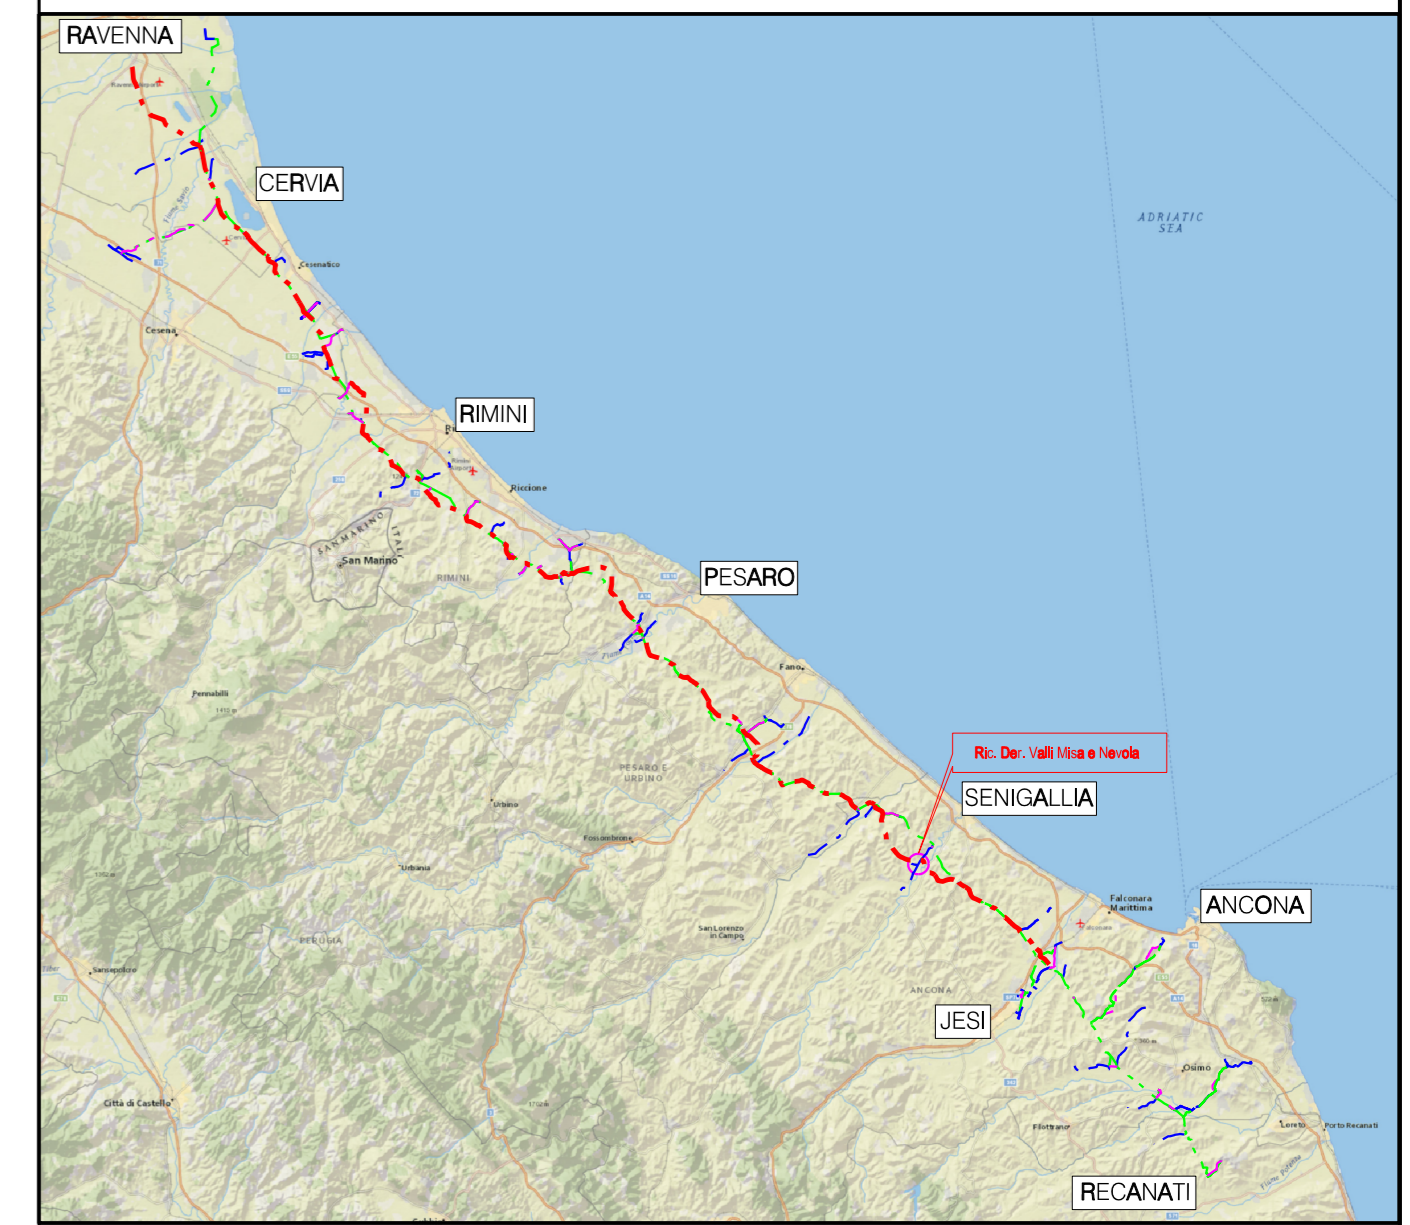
RAVENNA

CERVIA

Cesenatico

Cesena

ADRIATIC SEA

RIMINI

Riccione

SAN MARINO

San Marino

PESARO

Fano

Pennabilli

PESARO E URBINO

Urbino

Ric. Der. Valli Misa e Nevola

SENIGALLIA

Fossombrone

Urbania

San Lorenzo in Campo

PERUGIA

Sansepolcro

Falconara Marittima

ANCONA

ANCONA

JESI

Osimo

Città di Castello

Filottrano

Loreto

Porto Recanati

RECANATI